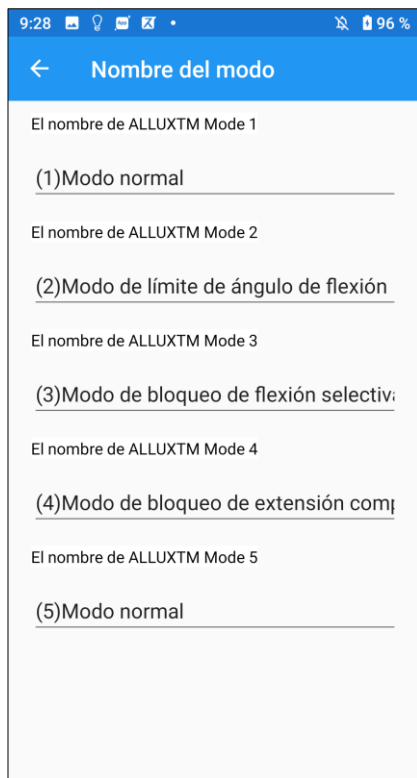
9:28 96 %

←  Nombre del modo

El nombre de ALLUXTM Mode 1

(1)Modo normal

El nombre de ALLUXTM Mode 2

(2)Modo de límite de ángulo de flexión

El nombre de ALLUXTM Mode 3

(3)Modo de bloqueo de flexión selectiva

El nombre de ALLUXTM Mode 4

(4)Modo de bloqueo de extensión com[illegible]

El nombre de ALLUXTM Mode 5

(5)Modo normal